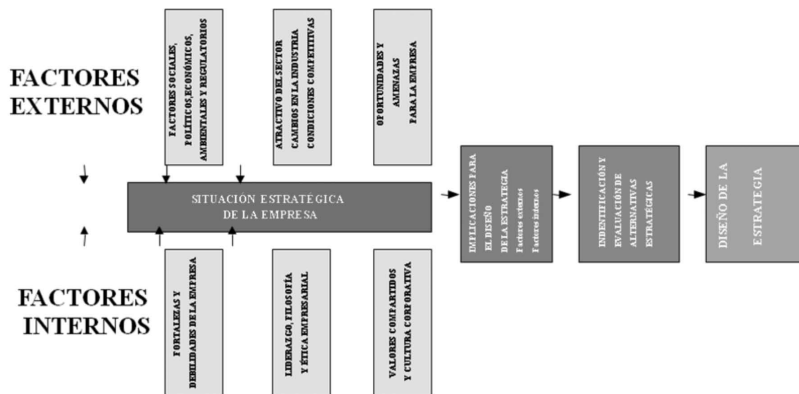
FACTORES EXTERNOS

FACTORES SOCIALES, POLÍTICOS,ECONÓMICOS, AMBIENTALES Y REGULATORIOS

ATRACTIVO DEL SECTOR CAMBIOS EN LA INDUSTRIA CONDICIONES COMPETITIVAS

OPORTUNIDADES Y AMENAZAS PARA LA EMPRESA

SITUACIÓN ESTRATÉGICA DE LA EMPRESA

IMPLICACIONES PARA EL DISEÑO DE LA ESTRATEGIA Factores externos Factores internos

INDENTIFICACIÓN Y EVALUACIÓN DE ALTERNATIVAS ESTRATÉGICAS

DISEÑO DE LA ESTRATEGIA

FACTORES INTERNOS

FORTALEZAS Y DEBILIDADES DE LA EMPRESA

LIDERAZGO, FILOSOFÍA Y ÉTICA EMPRESARIAL

VALORES COMPARTIDOS Y CULTURA CORPORATIVA